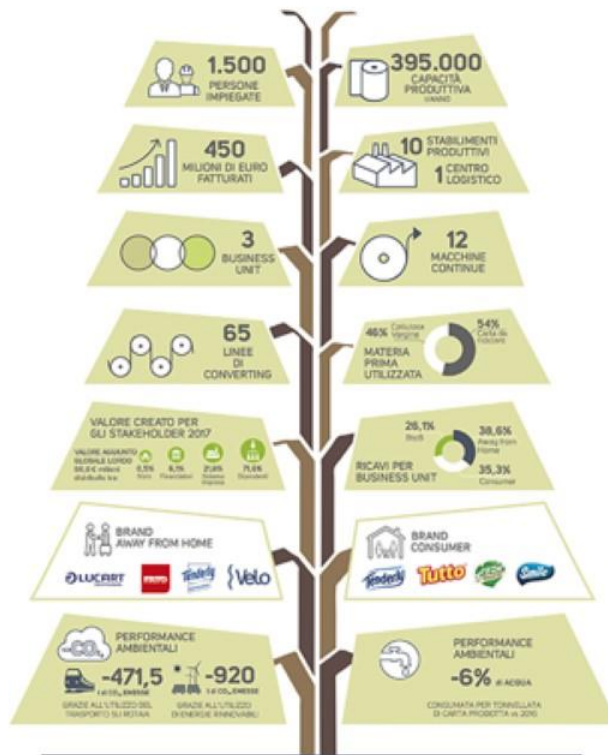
1.500
PERSONE IMPIEGATE

395.000
CAPACITÀ PRODUTTIVA t/ANNO

450
MILIONI DI EURO FATTURATI

10 STABILIMENTI PRODUTTIVI
1 CENTRO LOGISTICO

3
BUSINESS UNIT

12
MACCHINE CONTINUE

65
LINEE DI CONVERTING

46% Cellulosa Vergine
54% Carta da riciclare
MATERIA PRIMA UTILIZZATA

VALORE CREATO PER GLI STAKEHOLDER 2017
VALORE AGGIUNTO GLOBALE LORDO 96,0 € milioni distribuito tra:
0,5% Stato
8,1% Finanziatori
21,8% Sistema Impresa
71,6% Dipendenti

26,1% Tissue
38,6% Away from Home
35,3% Consumer
RICAVI PER BUSINESS UNIT

BRAND AWAY FROM HOME
LUCART
FATO
Tenderly
Velo

BRAND CONSUMER
Tenderly
Tutto
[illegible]
Smile

PERFORMANCE AMBIENTALI
$CO_2$
-471,5 t di $CO_2$ EMESSE
GRAZIE ALL'UTILIZZO DEL TRASPORTO SU ROTAIA
-920 t di $CO_2$ EMESSE
GRAZIE ALL'UTILIZZO DI ENERGIE RINNOVABILI

PERFORMANCE AMBIENTALI
-6% di ACQUA
CONSUMATA PER TONNELLATA DI CARTA PRODOTTA vs 2016